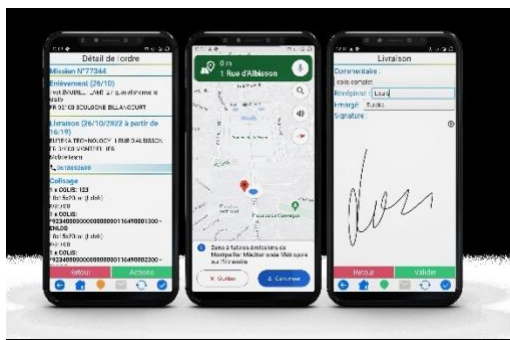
Détail de l'ordre

Mission N°77344

Enlèvement (26/10)
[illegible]
92100 BOULOGNE BILLANCOURT

Livraison (26/10/2022 à partir de 16:19)
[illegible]

Colisage
1 x COLIS: 123
1 x COLIS:
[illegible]

Retour
Actions

0 m
1 Rue d'Albisson

Zone à faibles émissions de Montpellier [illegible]

Quitter
Continuer

Livraison

Commentaire :
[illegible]
Récipient : Louis
Émargé : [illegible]
Signature :

Retour
Valider